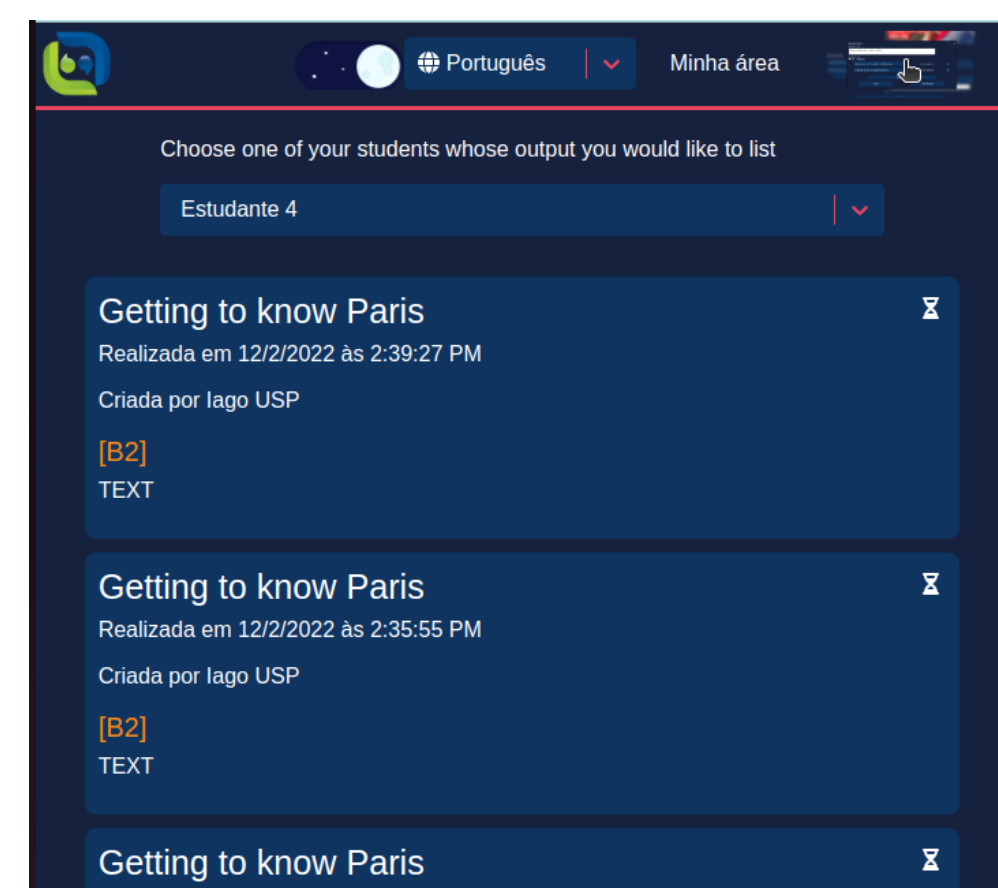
Português

Minha área

Choose one of your students whose output you would like to list

Estudante 4

Getting to know Paris
Realizada em 12/2/2022 às 2:39:27 PM

Criada por Iago USP

[B2]
TEXT

Getting to know Paris
Realizada em 12/2/2022 às 2:35:55 PM

Criada por Iago USP

[B2]
TEXT

Getting to know Paris